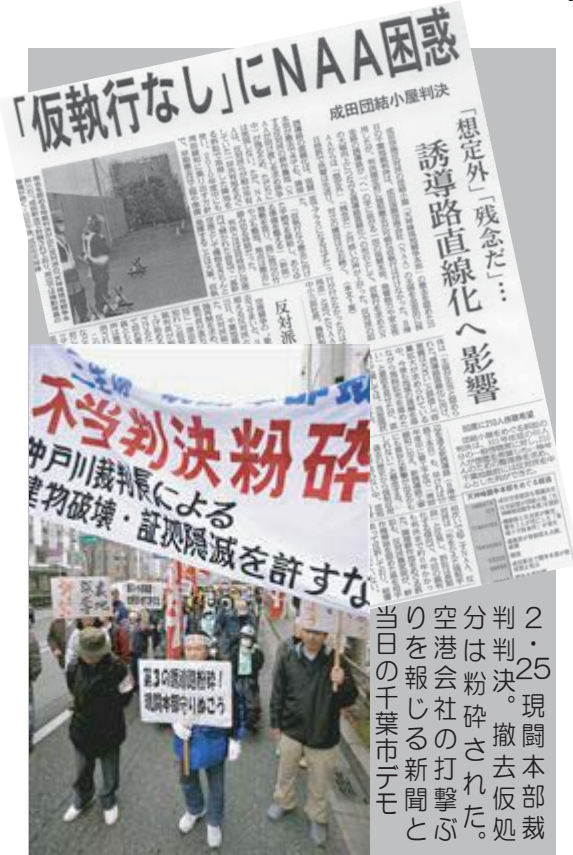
「仮執行なし」にNAA困惑

成田団結小屋判決

「想定外」「残念だ」…

誘導路直線化へ影響

反対派

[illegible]

不当判決粉砕

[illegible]戸川裁判長による

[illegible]建物破壊・証拠隠滅を許すな

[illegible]

現闘本部守りぬこう

2・25現闘本部裁判判決。撤去仮処分は粉砕された。空港会社の打撃ぶりを報じる新聞と当日の千葉市デモ